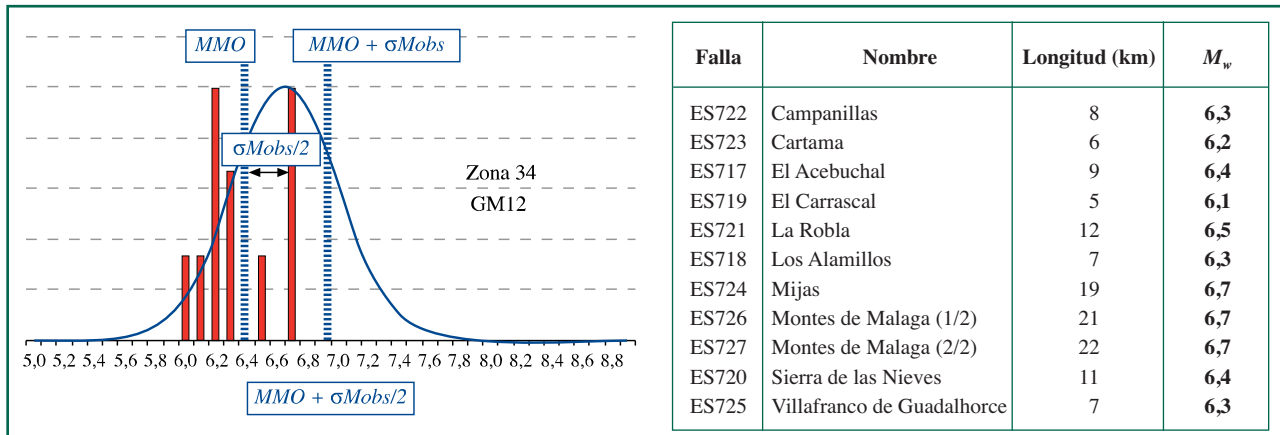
MMO

MMO + σMobs

σMobs/2

Zona 34
GM12

5,0 5,2 5,4 5,6 5,8 6,0 6,2 6,4 6,6 6,8 7,0 7,2 7,4 7,6 7,8 8,0 8,2 8,4 8,6 8,8

MMO + σMobs/2

| Falla | Nombre | Longitud (km) | $M_w$ |
|---|---|---|---|
| ES722 | Campanillas | 8 | 6,3 |
| ES723 | Cartama | 6 | 6,2 |
| ES717 | El Acebuchal | 9 | 6,4 |
| ES719 | El Carrascal | 5 | 6,1 |
| ES721 | La Robla | 12 | 6,5 |
| ES718 | Los Alamillos | 7 | 6,3 |
| ES724 | Mijas | 19 | 6,7 |
| ES726 | Montes de Malaga (1/2) | 21 | 6,7 |
| ES727 | Montes de Malaga (2/2) | 22 | 6,7 |
| ES720 | Sierra de las Nieves | 11 | 6,4 |
| ES725 | Villafranco de Guadalhorce | 7 | 6,3 |